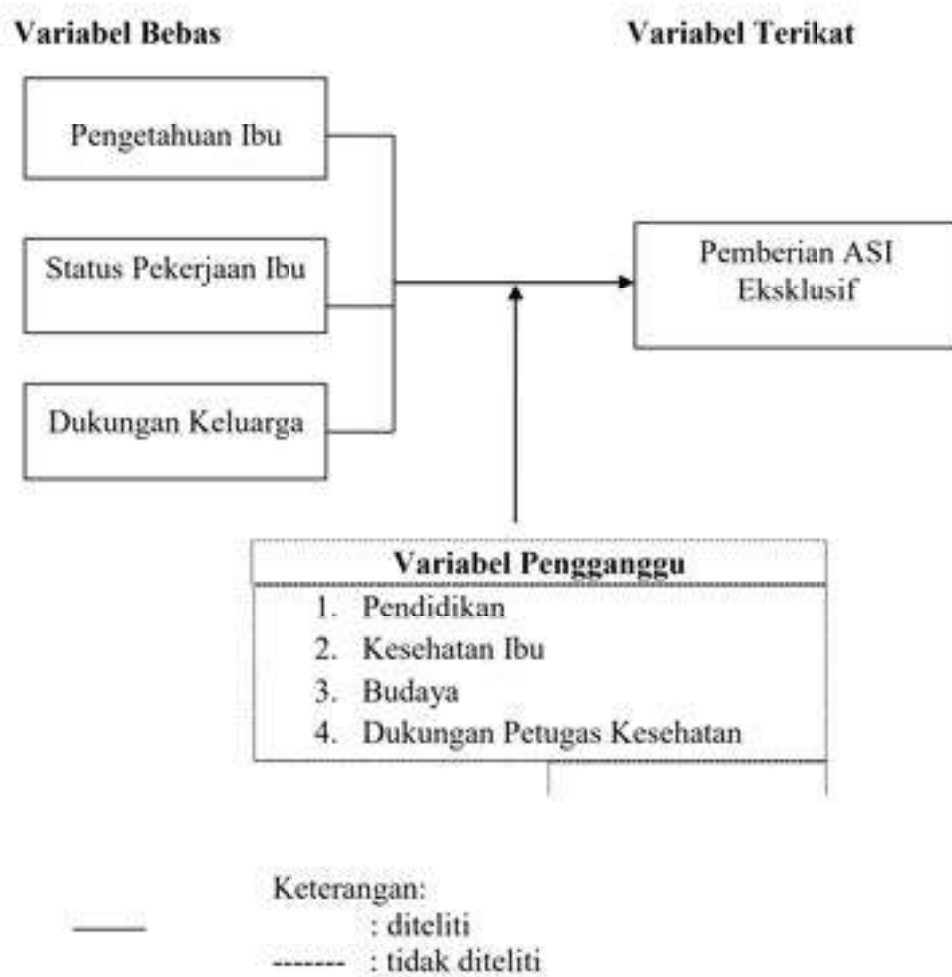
Variabel Bebas

Variabel Terikat

Pengetahuan Ibu

Status Pekerjaan Ibu

Dukungan Keluarga

Pemberian ASI Eksklusif

Variabel Pengganggu

1. Pendidikan
2. Kesehatan Ibu
3. Budaya
4. Dukungan Petugas Kesehatan

Keterangan:
: diteliti
------- : tidak diteliti